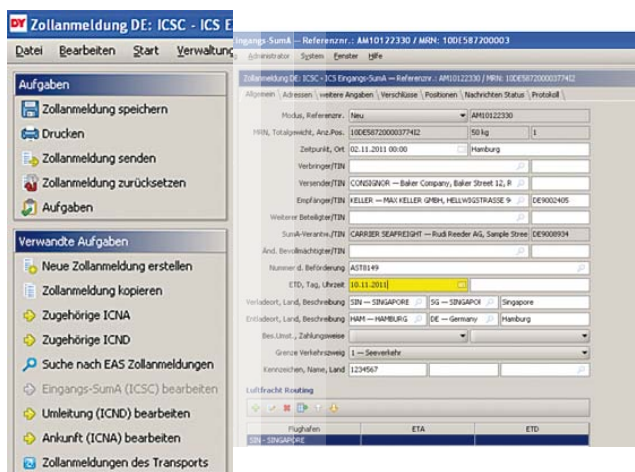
DY Zollanmeldung DE: ICSC - ICS E

Datei Bearbeiten Start Verwaltung

Aufgaben

Zollanmeldung speichern

Drucken

Zollanmeldung senden

Zollanmeldung zurücksetzen

Aufgaben

Verwandte Aufgaben

Neue Zollanmeldung erstellen

Zollanmeldung kopieren

Zugehörige ICNA

Zugehörige ICND

Suche nach EAS Zollanmeldungen

Eingangs-SumA (ICSC) bearbeiten

Umleitung (ICND) bearbeiten

Ankunft (ICNA) bearbeiten

Zollanmeldungen des Transports

Eingangs-SumA -- Referenznr.: AM10122330 / MRN: 10DE587200003

Administrator System Fenster Hilfe

Zollanmeldung DE: ICSC - ICS Eingangs-SumA -- Referenznr.: AM10122330 / MRN: 10DE5872000037742

Allgemein | Adressen | weitere Angaben | Verschlüsse | Positionen | Nachrichten Status | Protokoll

Modus, Referenznr. Neu AM10122330

MRN, Totalgewicht, Anz.Pos. 10DE5872000037742 50 kg 1

Zeitpunkt, Ort 02.11.2011 00:00 Hamburg

Verbringer/TIN

Versender/TIN CONSIGNOR -- Baker Company, Baker Street 12, R

Empfänger/TIN KELLER -- MAX KELLER GMBH, HELLWEGSTRASSE 9 DE9002405

Weiterer Beteiligter/TIN

SumA-Verantw./TIN CARRIER SEAFREIGHT -- Rudi Reeder AG, Sample Stree DE9008934

Änd. Bevollmächtigter/TIN

Nummer d. Beförderung AST8149

ETD, Tag, Uhrzeit 10.11.2011

Verladeort, Land, Beschreibung SIN -- SINGAPORE SG -- SINGAPOR Singapore

Entladeort, Land, Beschreibung HAM -- HAMBURG DE -- Germany Hamburg

Bes.Umst., Zahlungsweise

Grenze Verkehrszweig 1 -- Seeverkehr

Kennzeichen, Name, Land 1234567

Luftfracht Routing

| Flughafen | ETA | ETD |
|---|---|---|
| SIN - SINGAPORE | | |